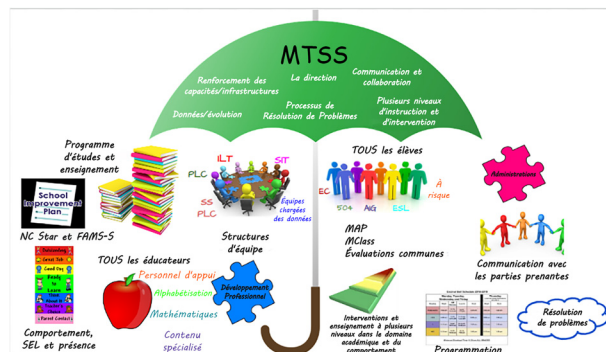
MTSS

Renforcement des capacités/infrastructures

La direction

Communication et collaboration

Données/évolution

Processus de Résolution de Problèmes

Plusieurs niveaux d'instruction et d'intervention

Programme d'études et enseignement

School Improvement Plan

NC Star et FAMS-S

ILT

SIT

PLC

SS PLC

Equipes chargées des données

TOUS les élèves

EC

À risque

504

AIG

ESL

Administrations

Structures d'équipe

MAP
MClass
Évaluations communes

Communication avec les parties prenantes

TOUS les éducateurs

Personnel d'appui

Alphabétisation

Mathématiques

Contenu spécialisé

Développement Professionnel

Interventions et enseignement à plusieurs niveaux dans le domaine académique et du comportement

Résolution de problèmes

Comportement, SEL et présence

Programmation